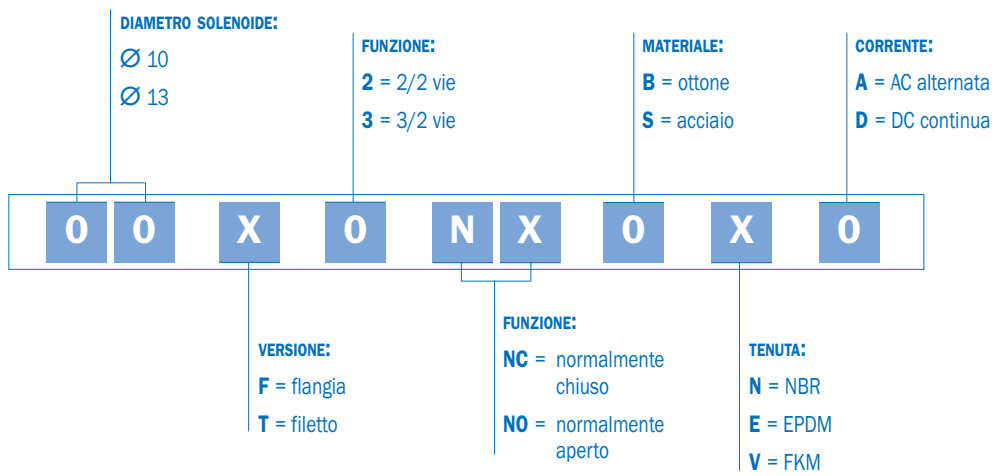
DIAMETRO SOLENOIDE:
Ø 10
Ø 13

FUNZIONE:
**2** = 2/2 vie
**3** = 3/2 vie

MATERIALE:
**B** = ottone
**S** = acciaio

CORRENTE:
**A** = AC alternata
**D** = DC continua

0 0 X 0 N X 0 X 0

VERSIONE:
**F** = flangia
**T** = filetto

FUNZIONE:
**NC** = normalmente chiuso
**NO** = normalmente aperto

TENUTA:
**N** = NBR
**E** = EPDM
**V** = FKM